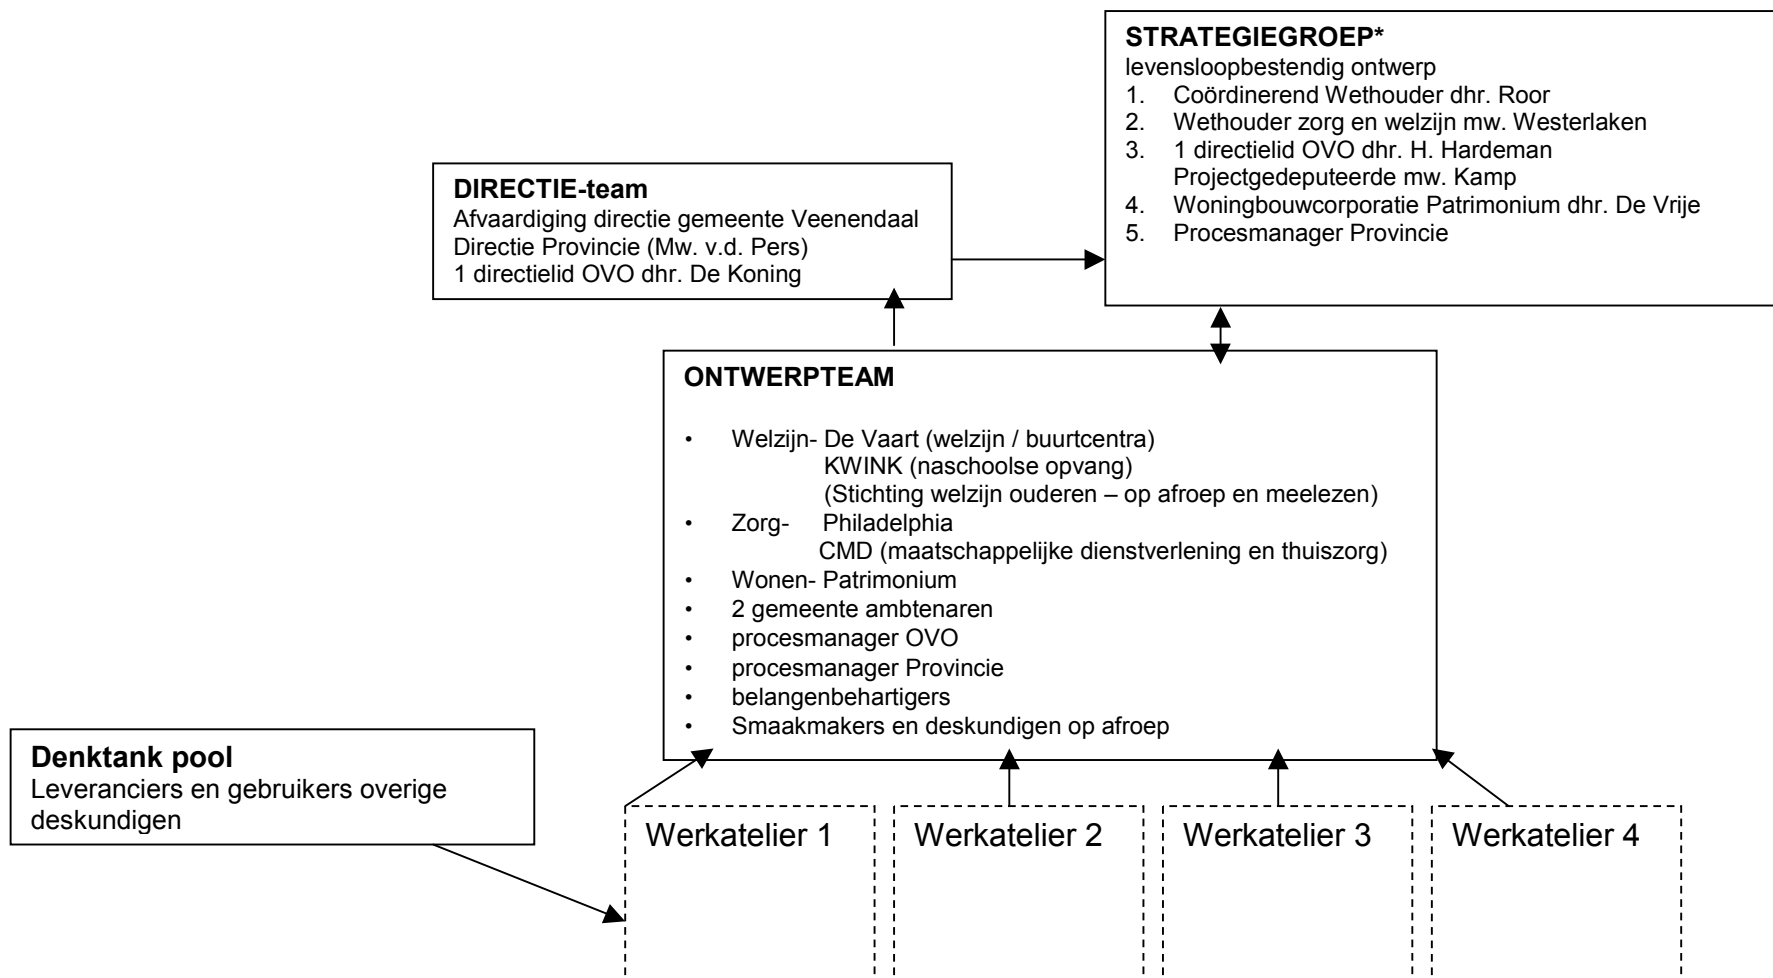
**STRATEGIEGROEP***
levensloopbestendig ontwerp
1. Coördinerend Wethouder dhr. Roor
2. Wethouder zorg en welzijn mw. Westerlaken
3. 1 directielid OVO dhr. H. Hardeman
Projectgedeputeerde mw. Kamp
4. Woningbouwcorporatie Patrimonium dhr. De Vrije
5. Procesmanager Provincie

**DIRECTIE-team**
Afvaardiging directie gemeente Veenendaal
Directie Provincie (Mw. v.d. Pers)
1 directielid OVO dhr. De Koning

**ONTWERPTEAM**

• Welzijn- De Vaart (welzijn / buurtcentra)
KWINK (naschoolse opvang)
(Stichting welzijn ouderen – op afroep en meelezen)
• Zorg- Philadelphia
CMD (maatschappelijke dienstverlening en thuiszorg)
• Wonen- Patrimonium
• 2 gemeente ambtenaren
• procesmanager OVO
• procesmanager Provincie
• belangenbehartigers
• Smaakmakers en deskundigen op afroep

**Denktank pool**
Leveranciers en gebruikers overige deskundigen

Werkatelier 1

Werkatelier 2

Werkatelier 3

Werkatelier 4